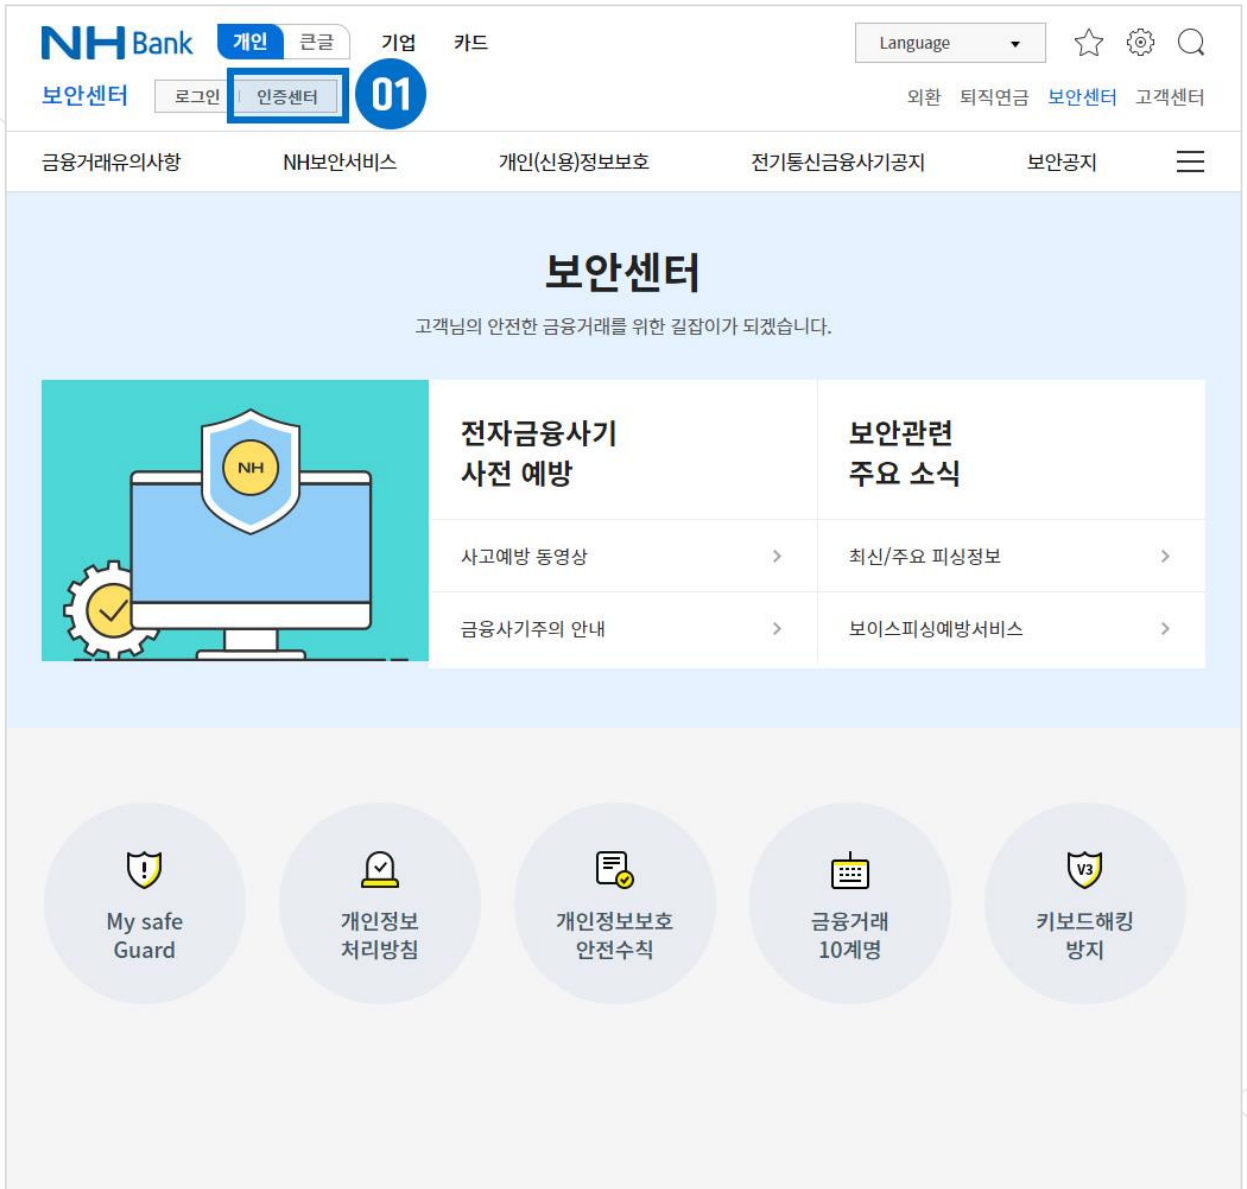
NH Bank 개인 큰글 기업 카드

Language

보안센터 로그인 인증센터 01

외환 퇴직연금 보안센터 고객센터

금융거래유의사항 NH보안서비스 개인(신용)정보보호 전기통신금융사기공지 보안공지

보안센터

고객님의 안전한 금융거래를 위한 길잡이가 되겠습니다.

NH

전자금융사기 사전 예방

사고예방 동영상

금융사기주의 안내

보안관련 주요 소식

최신/주요 피싱정보

보이스피싱예방서비스

My safe Guard

개인정보 처리방침

개인정보보호 안전수칙

금융거래 10계명

V3

키보드해킹 방지